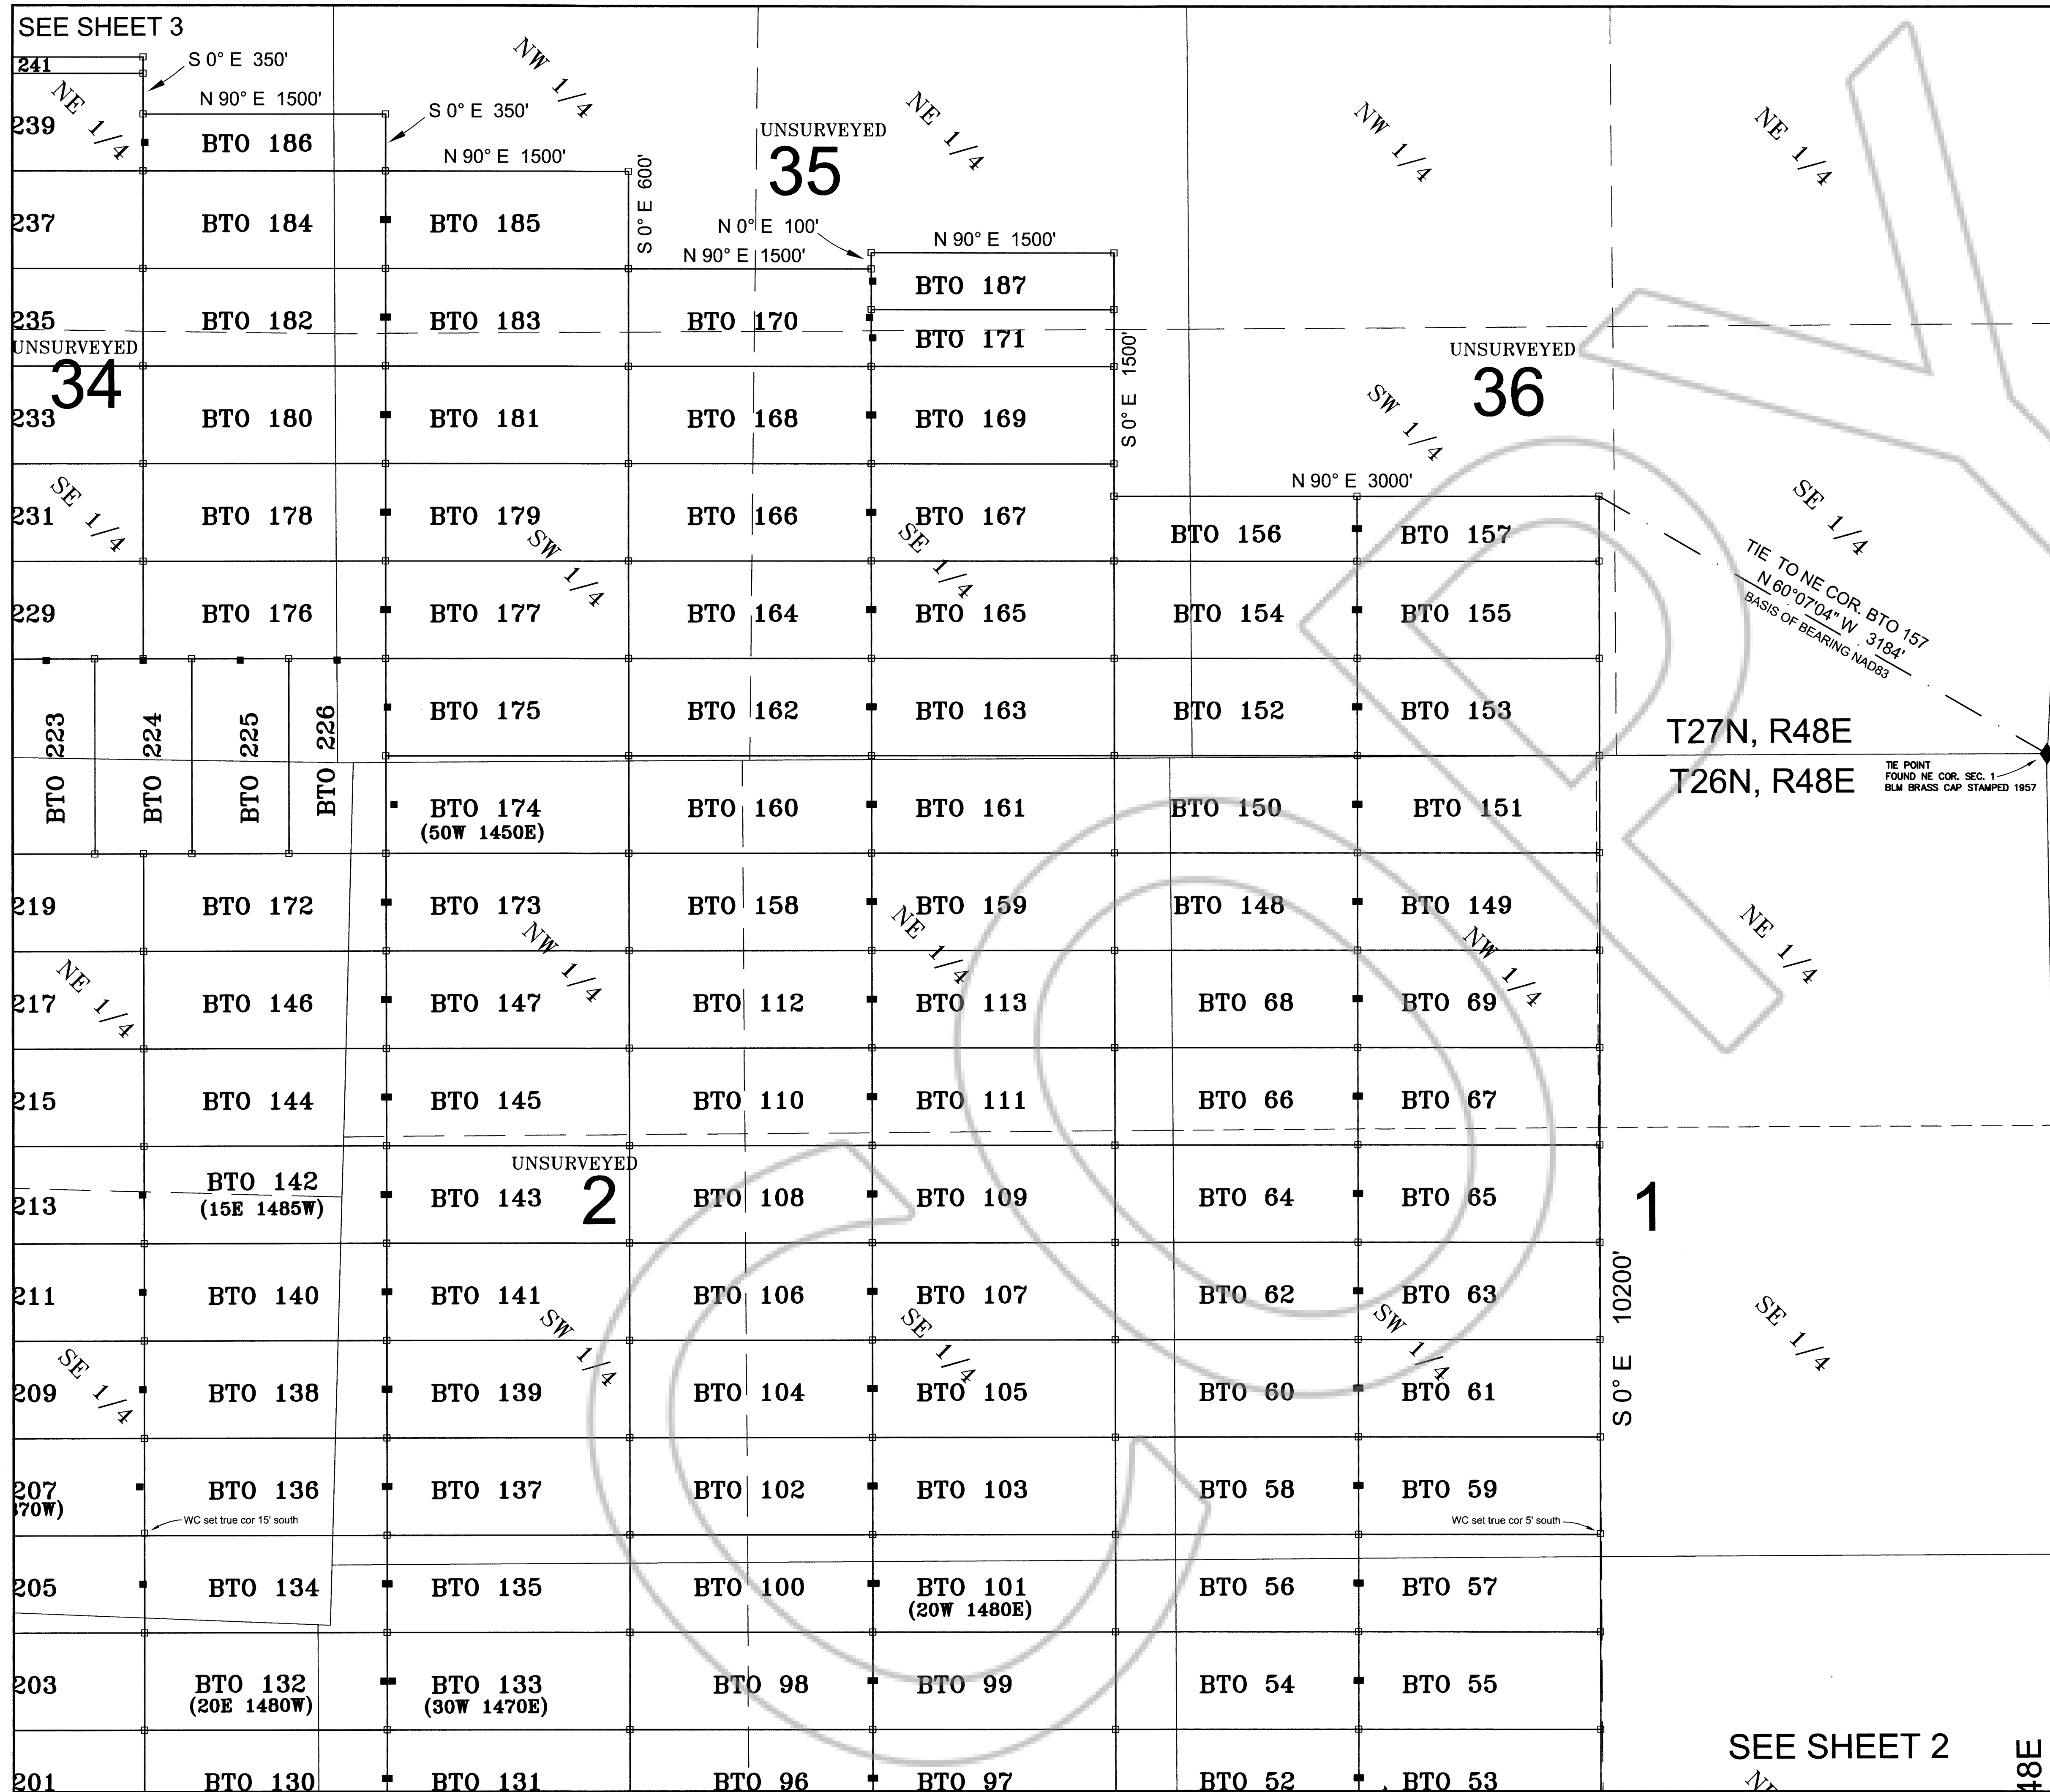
SEE SHEET 3

241
S 0° E 350'
N 90° E 1500'
S 0° E 350'
N 90° E 1500'
S 0° E 600'
N 0° E 100'
N 90° E 1500'
N 90° E 1500'
S 0° E 1500'
N 90° E 3000'

NE 1/4
NW 1/4
NE 1/4
NW 1/4
NE 1/4
UNSURVEYED
35
UNSURVEYED
34
UNSURVEYED
36
SW 1/4
SE 1/4
SE 1/4
SW 1/4
SE 1/4

239 BTO 186
237 BTO 184 BTO 185
235 BTO 182 BTO 183 BTO 170 BTO 187 BTO 171
233 BTO 180 BTO 181 BTO 168 BTO 169
231 BTO 178 BTO 179 BTO 166 BTO 167 BTO 156 BTO 157
229 BTO 176 BTO 177 BTO 164 BTO 165 BTO 154 BTO 155
BTO 223 BTO 224 BTO 225 BTO 226 BTO 175 BTO 162 BTO 163 BTO 152 BTO 153
BTO 174 (50W 1450E) BTO 160 BTO 161 BTO 150 BTO 151

TIE TO NE COR. BTO 157
N 60°07'04" W 3184'
BASIS OF BEARING NAD83
T27N, R48E
T26N, R48E
TIE POINT
FOUND NE COR. SEC. 1
BLM BRASS CAP STAMPED 1957

219 BTO 172 BTO 173 BTO 158 BTO 159 BTO 148 BTO 149
NW 1/4
NE 1/4
NW 1/4
NE 1/4
NE 1/4
217 BTO 146 BTO 147 BTO 112 BTO 113 BTO 68 BTO 69
215 BTO 144 BTO 145 BTO 110 BTO 111 BTO 66 BTO 67
UNSURVEYED
2
1
213 BTO 142 (15E 1485W) BTO 143 BTO 108 BTO 109 BTO 64 BTO 65
211 BTO 140 BTO 141 BTO 106 BTO 107 BTO 62 BTO 63
SW 1/4
SE 1/4
SW 1/4
SE 1/4
SE 1/4
S 0° E 10200'
209 BTO 138 BTO 139 BTO 104 BTO 105 BTO 60 BTO 61
207 70W) BTO 136 BTO 137 BTO 102 BTO 103 BTO 58 BTO 59
WC set true cor 15' south
WC set true cor 5' south
205 BTO 134 BTO 135 BTO 100 BTO 101 (20W 1480E) BTO 56 BTO 57
203 BTO 132 (20E 1480W) BTO 133 (30W 1470E) BTO 98 BTO 99 BTO 54 BTO 55
201 BTO 130 BTO 131 BTO 96 BTO 97 BTO 52 BTO 53

SEE SHEET 2
48E